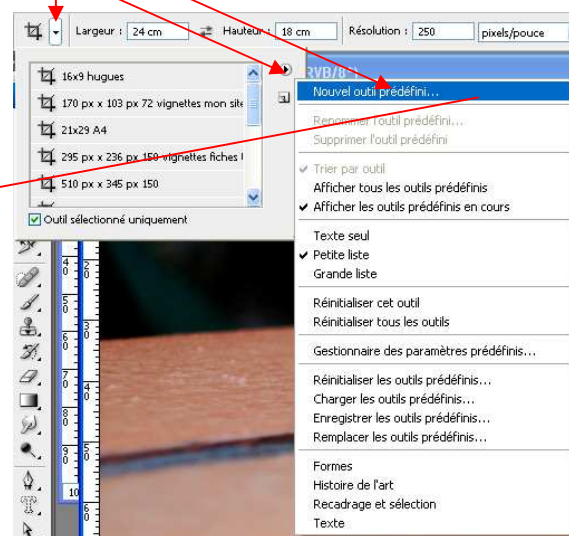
Largeur : 24 cm
Hauteur : 18 cm
Résolution : 250
pixels/pouce

16x9 hugues
170 px x 103 px 72 vignettes mon site
21x29 A4
295 px x 236 px 150 vignettes fiches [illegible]
510 px x 345 px 150
Outil sélectionné uniquement

RVB/8

Nouvel outil prédéfini...
Renommer l'outil prédéfini...
Supprimer l'outil prédéfini
Trier par outil
Afficher tous les outils prédéfinis
Afficher les outils prédéfinis en cours
Texte seul
Petite liste
Grande liste
Réinitialiser cet outil
Réinitialiser tous les outils
Gestionnaire des paramètres prédéfinis...
Réinitialiser les outils prédéfinis...
Charger les outils prédéfinis...
Enregistrer les outils prédéfinis...
Remplacer les outils prédéfinis...
Formes
Histoire de l'art
Recadrage et sélection
Texte